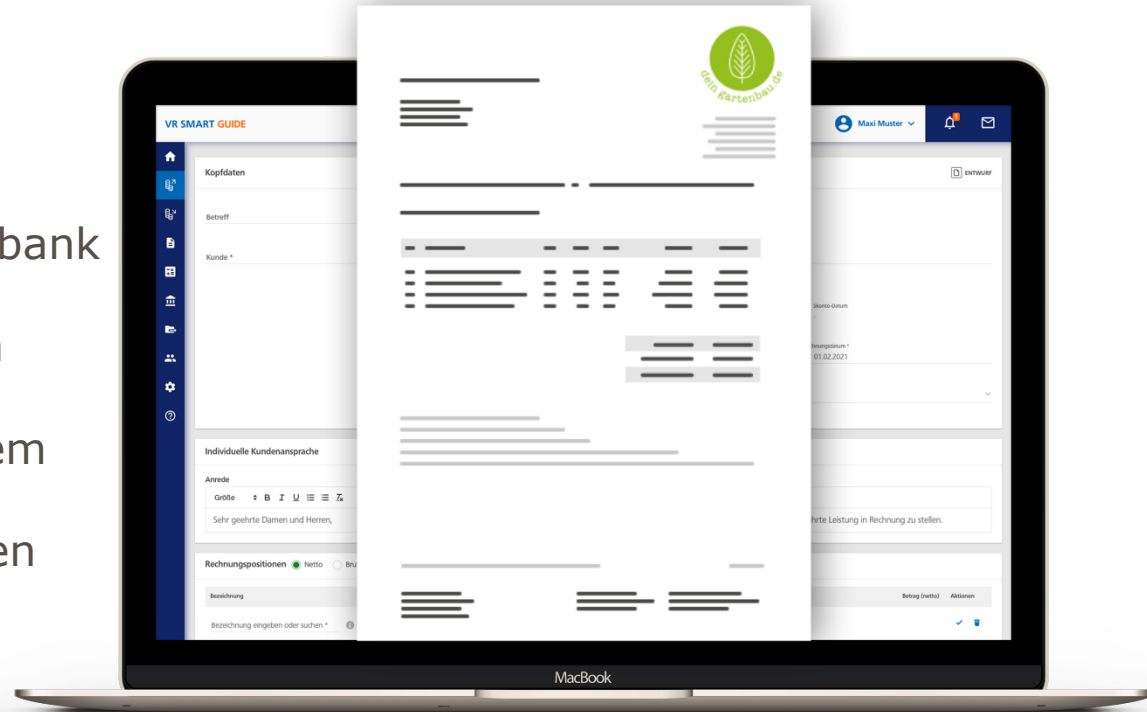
bank

n

em

en

VR SMART GUIDE

Maxi Muster

1

Kopfdaten

ENTWURF

Betreff

Kunde *

Skonto-Datum

nungsdatum *
01.02.2021

Individuelle Kundenansprache

Anrede

Größe B I U $T_x$

Sehr geehrte Damen und Herren,

hrte Leistung in Rechnung zu stellen.

Rechnungspositionen Netto Bru

Bezeichnung

Betrag (netto) Aktionen

Bezeichnung eingeben oder suchen *

dein gartenbau.de

MacBook